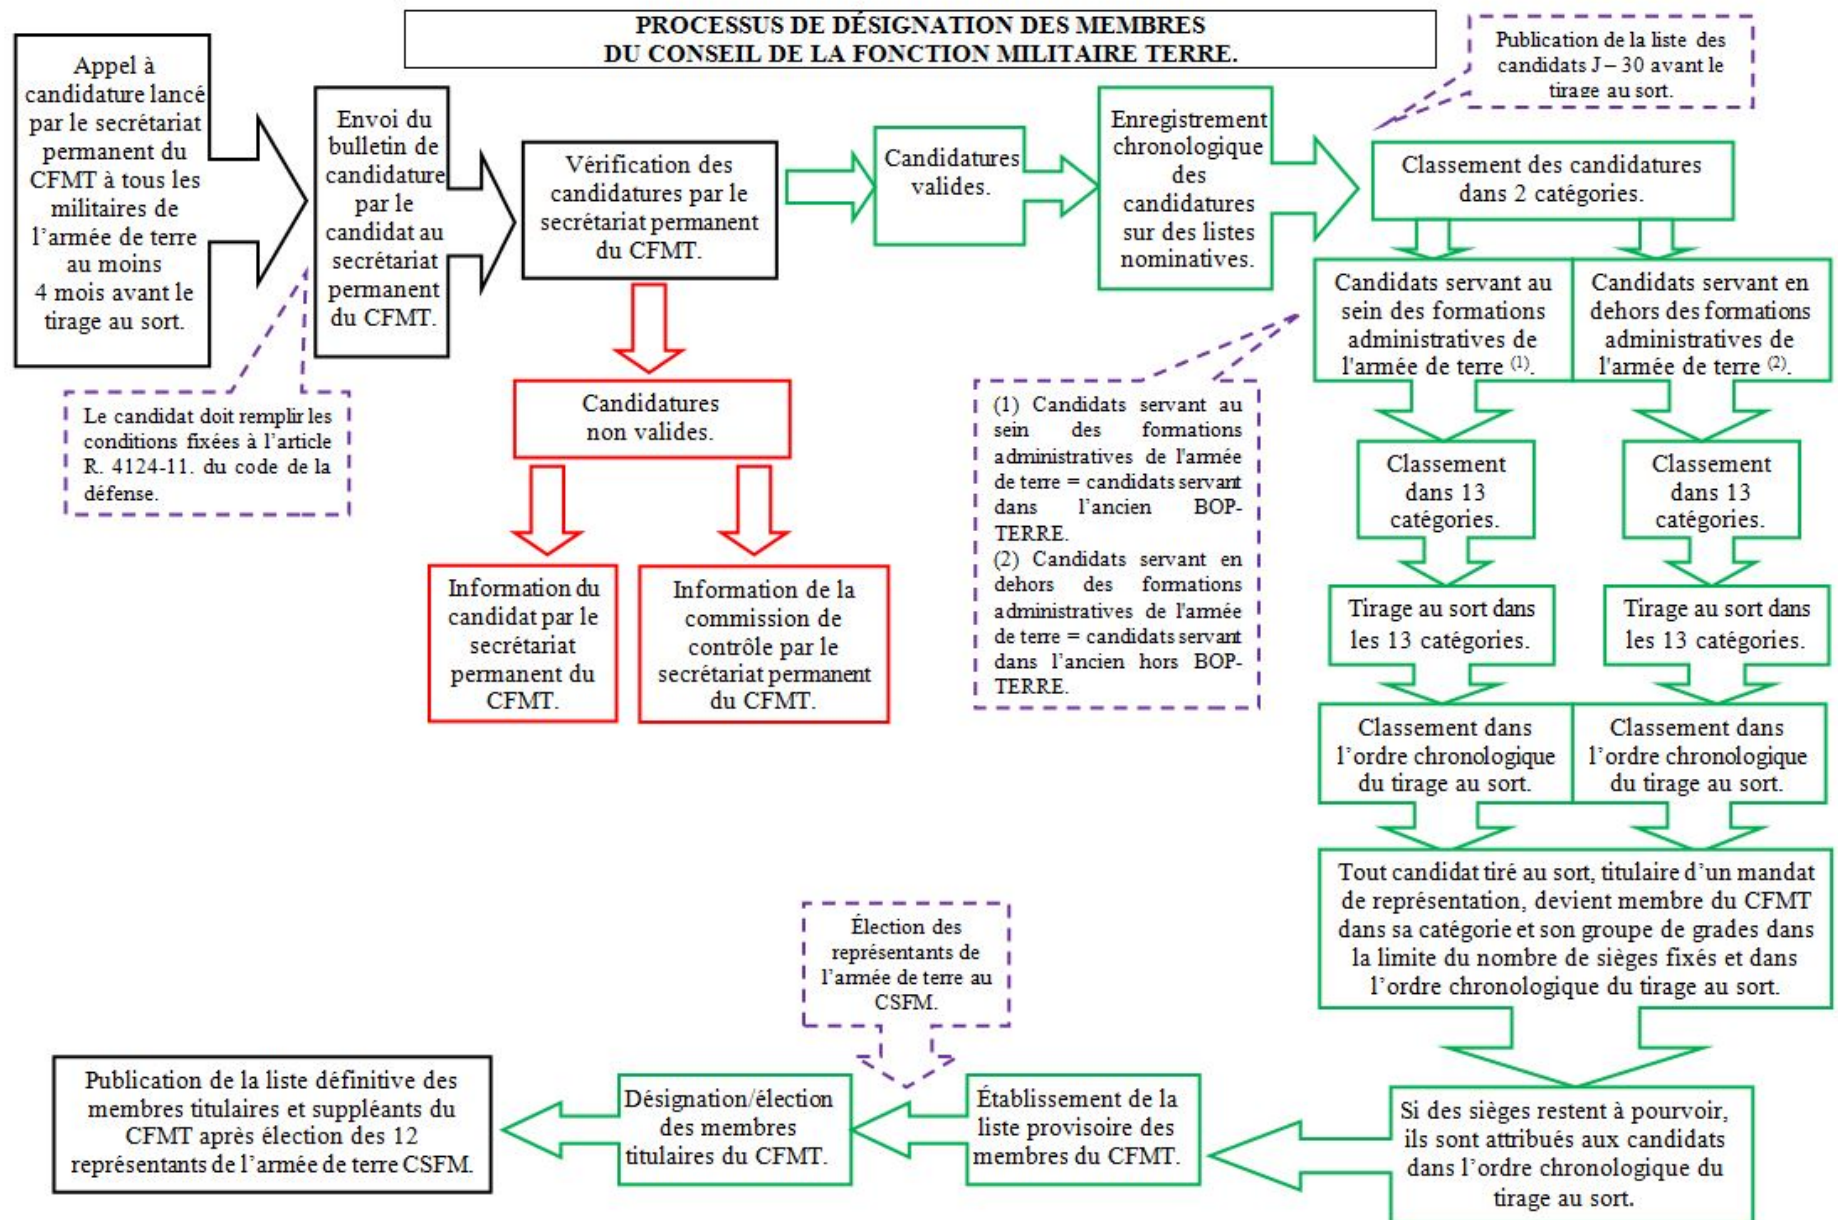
PROCESSUS DE DÉSIGNATION DES MEMBRES DU CONSEIL DE LA FONCTION MILITAIRE TERRE.

Appel à candidature lancé par le secrétariat permanent du CFMT à tous les militaires de l'armée de terre au moins 4 mois avant le tirage au sort.

Envoi du bulletin de candidature par le candidat au secrétariat permanent du CFMT.

Le candidat doit remplir les conditions fixées à l'article R. 4124-11. du code de la défense.

Vérification des candidatures par le secrétariat permanent du CFMT.

Candidatures non valides.

Information du candidat par le secrétariat permanent du CFMT.

Information de la commission de contrôle par le secrétariat permanent du CFMT.

Candidatures valides.

Enregistrement chronologique des candidatures sur des listes nominatives.

Publication de la liste des candidats J – 30 avant le tirage au sort.

Classement des candidatures dans 2 catégories.

Candidats servant au sein des formations administratives de l'armée de terre $^{(1)}$.

Candidats servant en dehors des formations administratives de l'armée de terre $^{(2)}$.

(1) Candidats servant au sein des formations administratives de l'armée de terre = candidats servant dans l'ancien BOP-TERRE.
(2) Candidats servant en dehors des formations administratives de l'armée de terre = candidats servant dans l'ancien hors BOP-TERRE.

Classement dans 13 catégories.

Classement dans 13 catégories.

Tirage au sort dans les 13 catégories.

Tirage au sort dans les 13 catégories.

Classement dans l'ordre chronologique du tirage au sort.

Classement dans l'ordre chronologique du tirage au sort.

Tout candidat tiré au sort, titulaire d'un mandat de représentation, devient membre du CFMT dans sa catégorie et son groupe de grades dans la limite du nombre de sièges fixés et dans l'ordre chronologique du tirage au sort.

Si des sièges restent à pourvoir, ils sont attribués aux candidats dans l'ordre chronologique du tirage au sort.

Établissement de la liste provisoire des membres du CFMT.

Élection des représentants de l'armée de terre au CSFM.

Désignation/élection des membres titulaires du CFMT.

Publication de la liste définitive des membres titulaires et suppléants du CFMT après élection des 12 représentants de l'armée de terre CSFM.